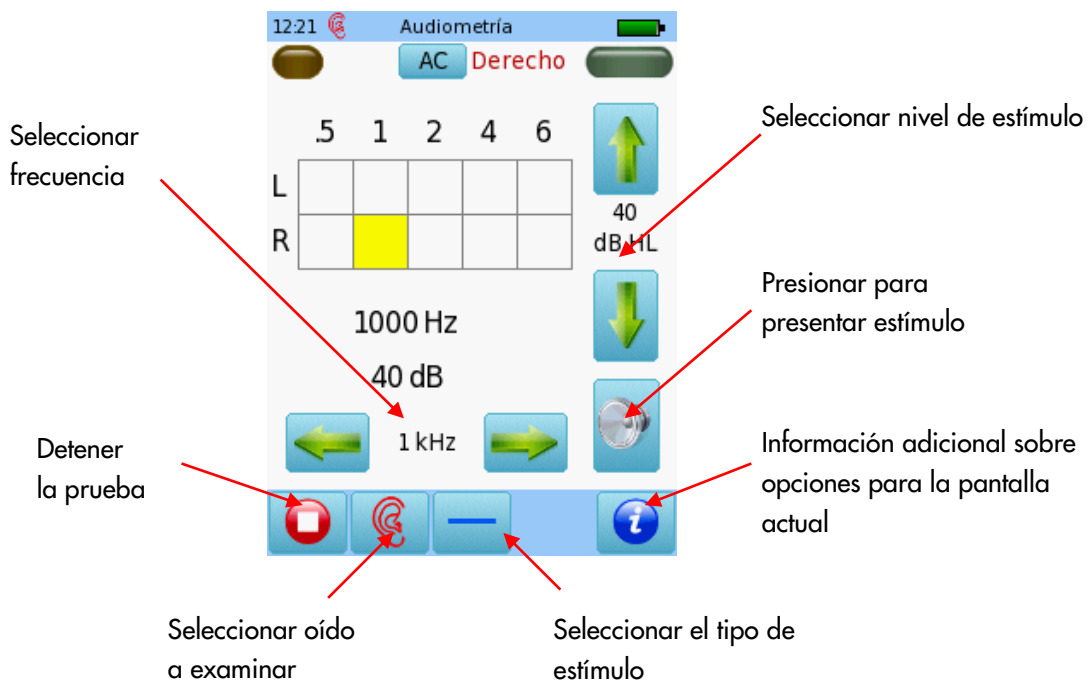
12:21 Audiometría

AC Derecho

Seleccionar frecuencia

Seleccionar nivel de estímulo

| | .5 | 1 | 2 | 4 | 6 |
|---|---|---|---|---|---|
| L | | | | | |
| R | | | | | |

40 dB HL

Presionar para presentar estímulo

1000 Hz

40 dB

1 kHz

Detener la prueba

Información adicional sobre opciones para la pantalla actual

Seleccionar oído a examinar

Seleccionar el tipo de estímulo